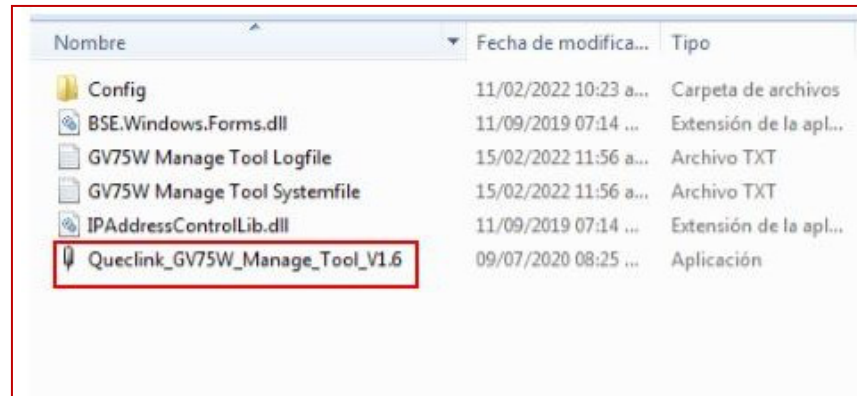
| Nombre | Fecha de modifica... | Tipo |
|---|---|---|
| Config | 11/02/2022 10:23 a... | Carpeta de archivos |
| BSE.Windows.Forms.dll | 11/09/2019 07:14 ... | Extensión de la apl... |
| GV75W Manage Tool Logfile | 15/02/2022 11:56 a... | Archivo TXT |
| GV75W Manage Tool Systemfile | 15/02/2022 11:56 a... | Archivo TXT |
| IPAddressControlLib.dll | 11/09/2019 07:14 ... | Extensión de la apl... |
| Queclink_GV75W_Manage_Tool_V1.6 | 09/07/2020 08:25 ... | Aplicación |